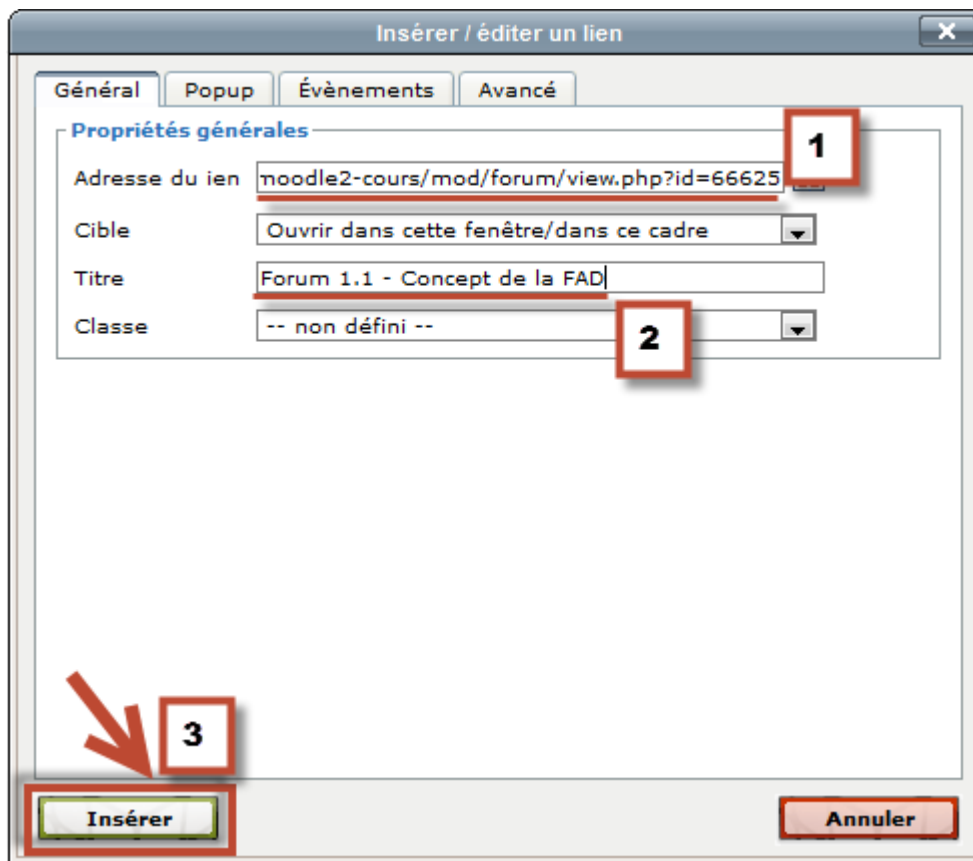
Insérer / éditer un lien

Général | Popup | Évènements | Avancé

Propriétés générales

Adresse du ien moodle2-cours/mod/forum/view.php?id=66625

1

Cible Ouvrir dans cette fenêtre/dans ce cadre

Titre Forum 1.1 - Concept de la FAD

Classe -- non défini --

2

3

Insérer

Annuler